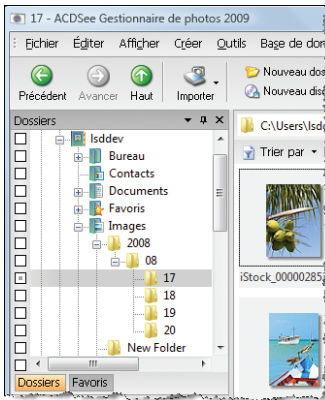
17 - ACDSee Gestionnaire de photos 2009

Fichier Éditer Afficher Créer Outils Base de do

Précédent Avancer Haut Importer

Nouveau dos
Nouveau dis

Dossiers

lsddev
Bureau
Contacts
Documents
Favoris
Images
2008
08
17
18
19
20
New Folder

Dossiers Favoris

C:\Users\lsd

Trier par

iStock_00000285